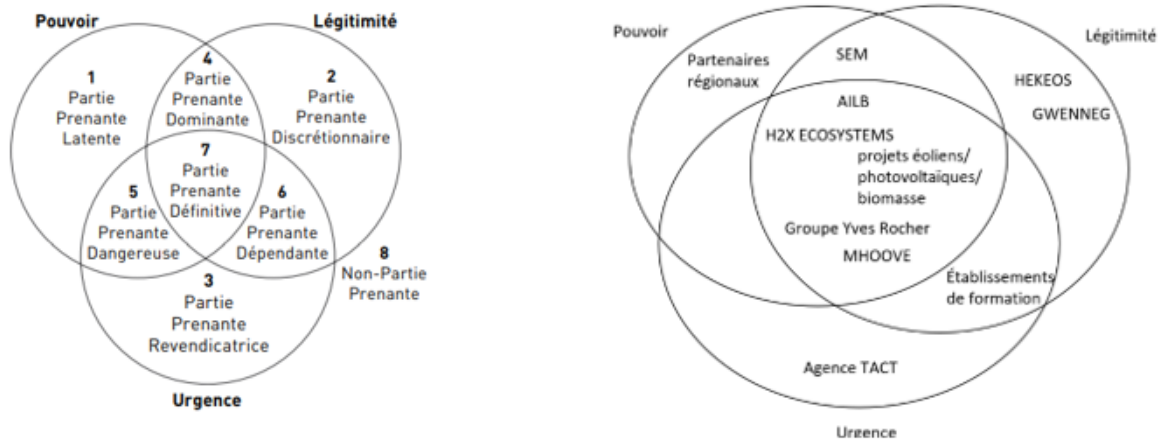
Pouvoir

Légitimité

1
Partie
Prenante
Latente

4
Partie
Prenante
Dominante

2
Partie
Prenante
Discrétionnaire

7
Partie
Prenante
Définitive

5
Partie
Prenante
Dangereuse

6
Partie
Prenante
Dépendante

8
Non-Partie
Prenante

3
Partie
Prenante
Revendicatrice

Urgence

Pouvoir

Légitimité

Partenaires régionaux

SEM

HEKEOS

GWENNEG

AILB

H2X ECOSYSTEMS

projets éoliens/ photovoltaïques/ biomasse

Groupe Yves Rocher

MHOOVE

Établissements de formation

Agence TACT

Urgence